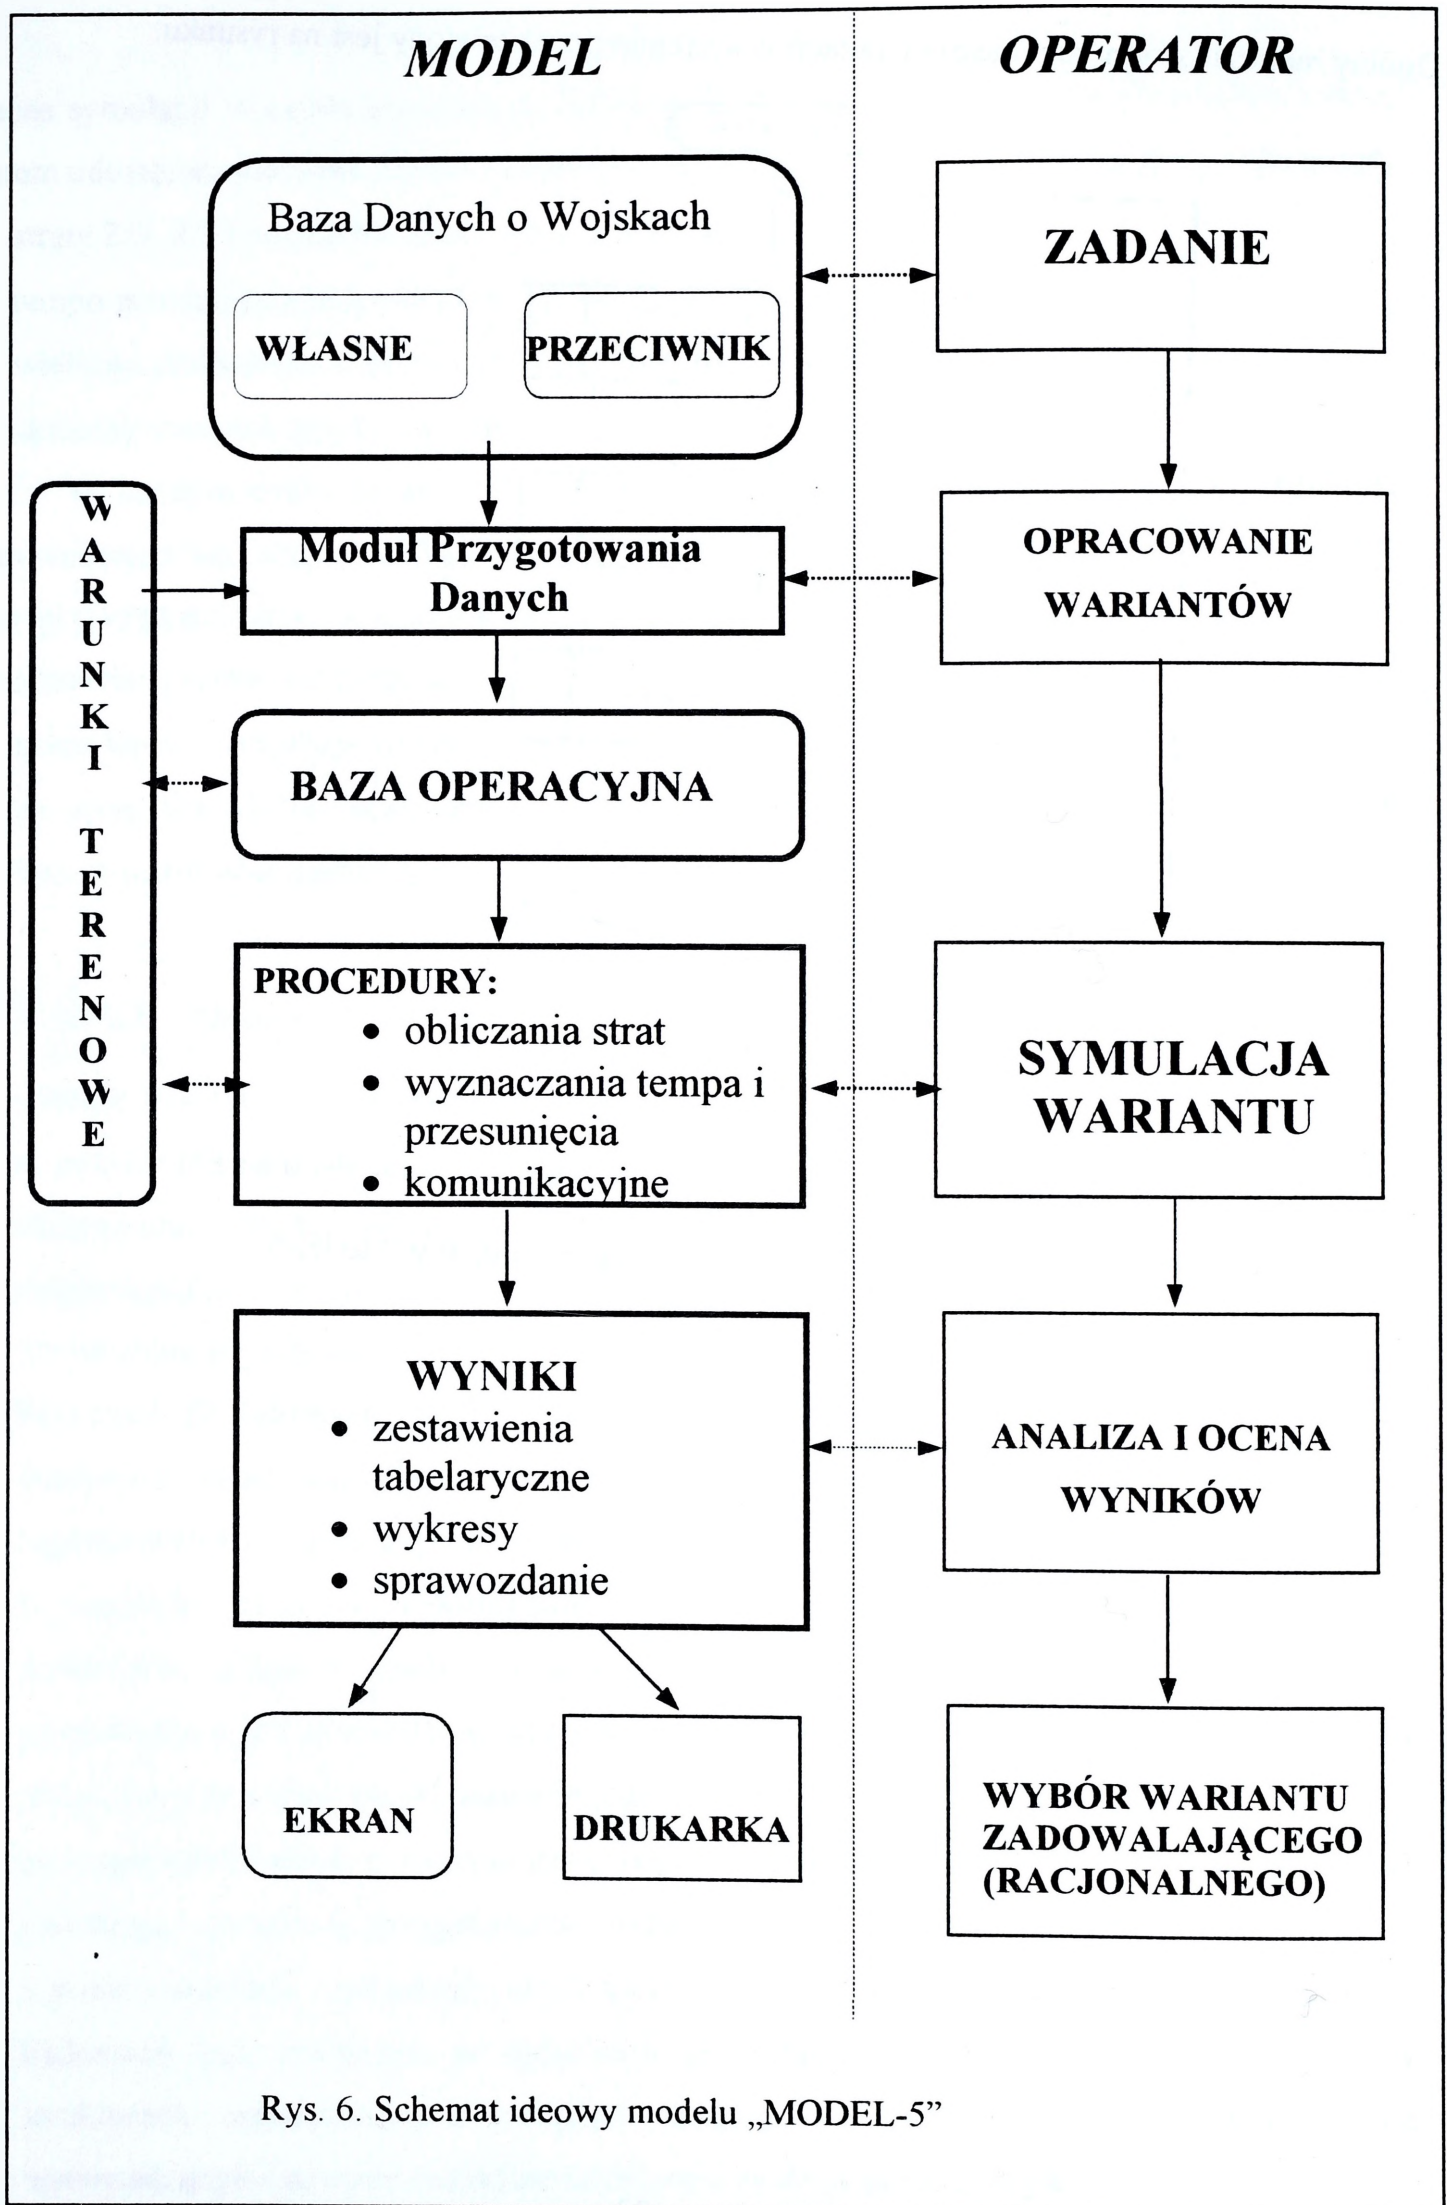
MODEL

OPERATOR

Baza Danych o Wojskach

WŁASNE

PRZECIWNIK

ZADANIE

WARUNKI TERENOWE

Moduł Przygotowania Danych

OPRACOWANIE WARIANTÓW

BAZA OPERACYJNA

PROCEDURY:
- obliczania strat
- wyznaczania tempa i przesunięcia
- komunikacyjne

SYMULACJA WARIANTU

WYNIKI
- zestawienia tabelaryczne
- wykresy
- sprawozdanie

ANALIZA I OCENA WYNIKÓW

EKRAN

DRUKARKA

WYBÓR WARIANTU ZADOWALAJĄCEGO (RACJONALNEGO)

Rys. 6. Schemat ideowy modelu „MODEL-5”